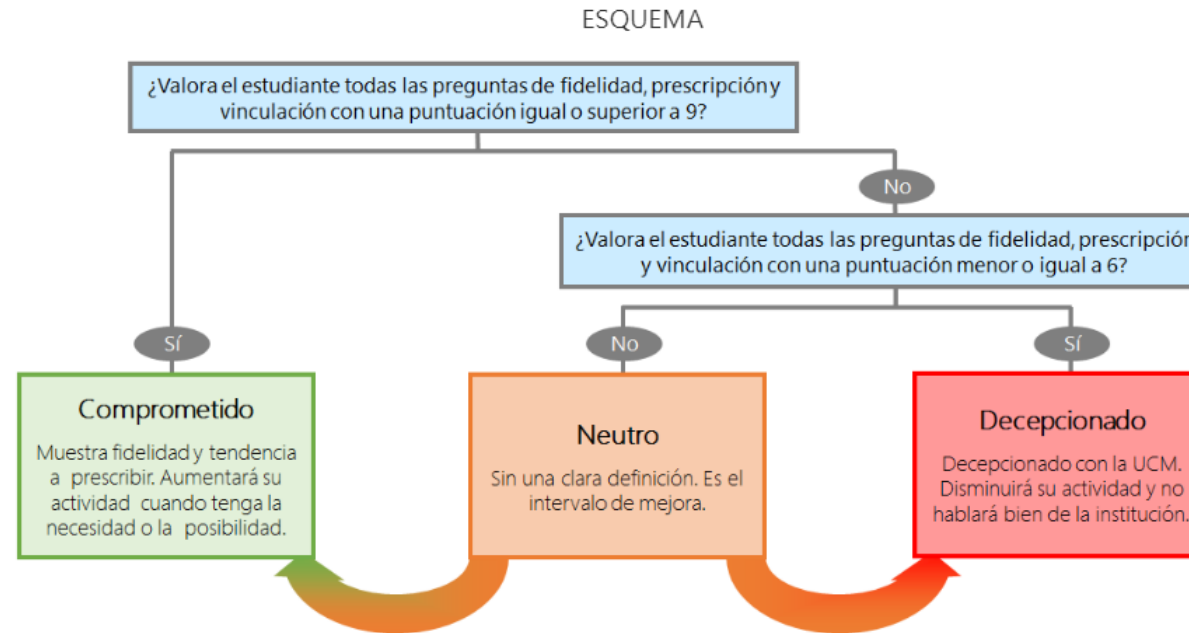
ESQUEMA

¿Valora el estudiante todas las preguntas de fidelidad, prescripción y vinculación con una puntuación igual o superior a 9?

No

¿Valora el estudiante todas las preguntas de fidelidad, prescripción y vinculación con una puntuación menor o igual a 6?

Sí

No

Sí

Comprometido

Muestra fidelidad y tendencia a prescribir. Aumentará su actividad cuando tenga la necesidad o la posibilidad.

Neutro

Sin una clara definición. Es el intervalo de mejora.

Decepcionado

Decepcionado con la UCM. Disminuirá su actividad y no hablará bien de la institución.